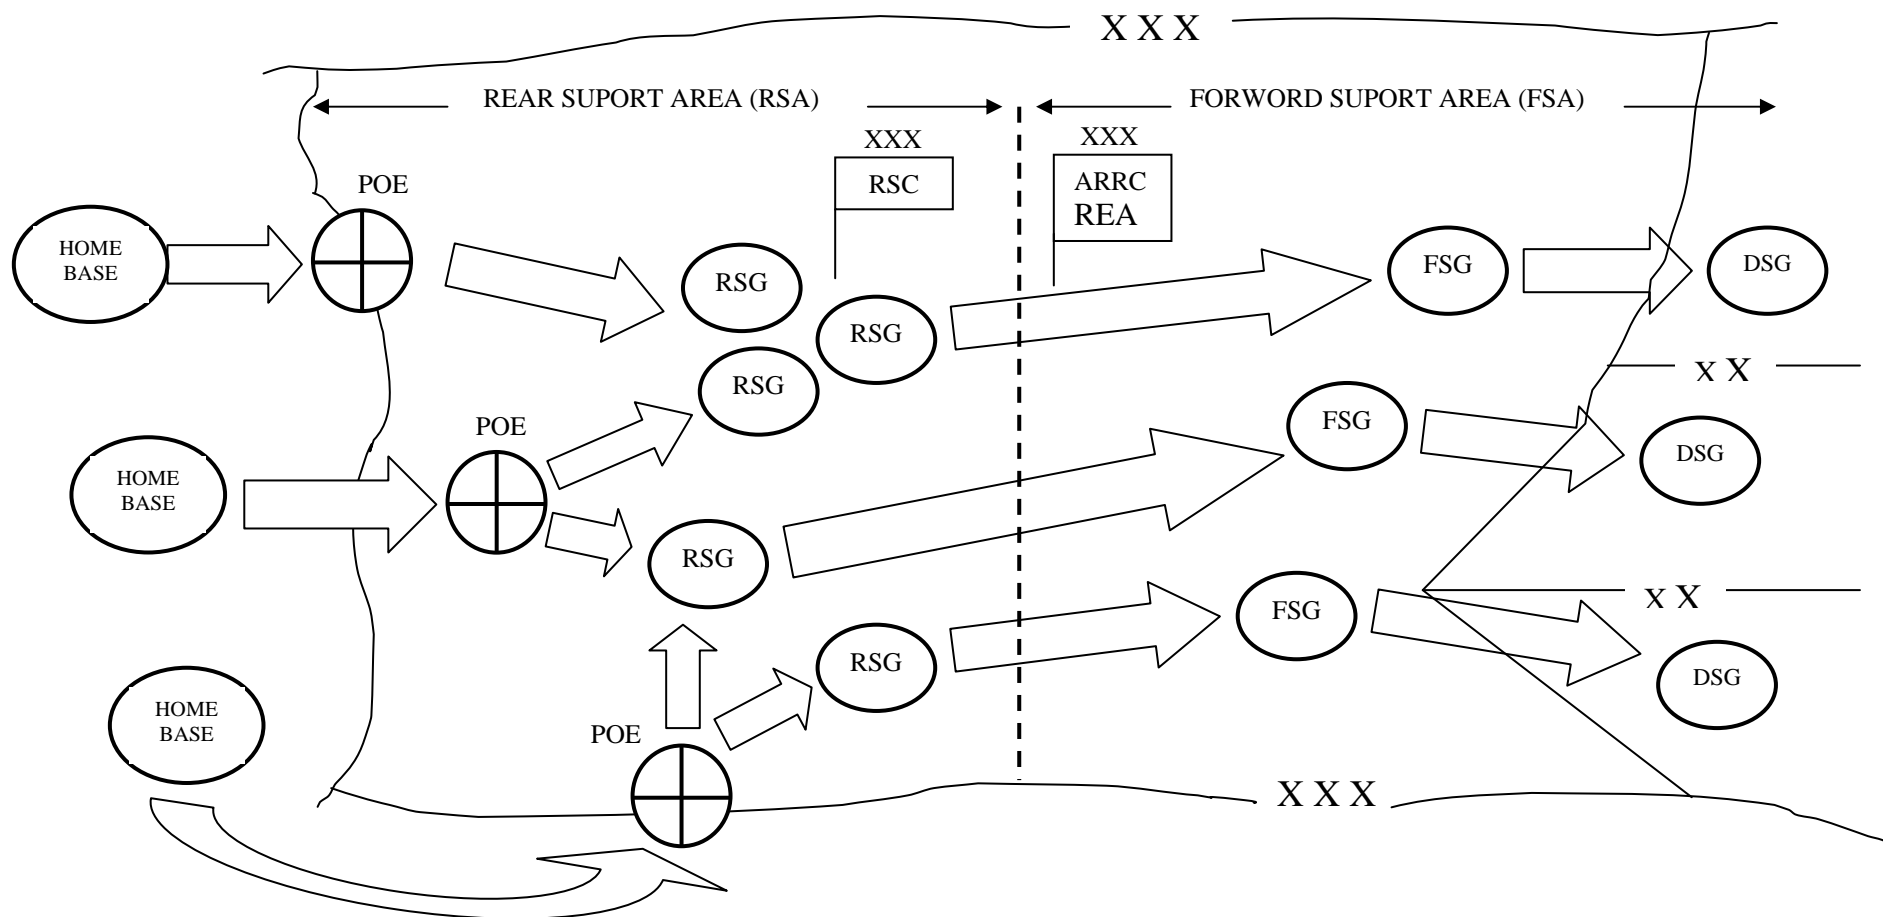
X X X

REAR SUPORT AREA (RSA)

FORWORD SUPORT AREA (FSA)

XXX

RSC

XXX

ARRC
REA

POE

HOME BASE

RSG

RSG

FSG

DSG

RSG

x X

POE

FSG

DSG

HOME BASE

RSG

x X

FSG

RSG

DSG

HOME BASE

POE

X X X